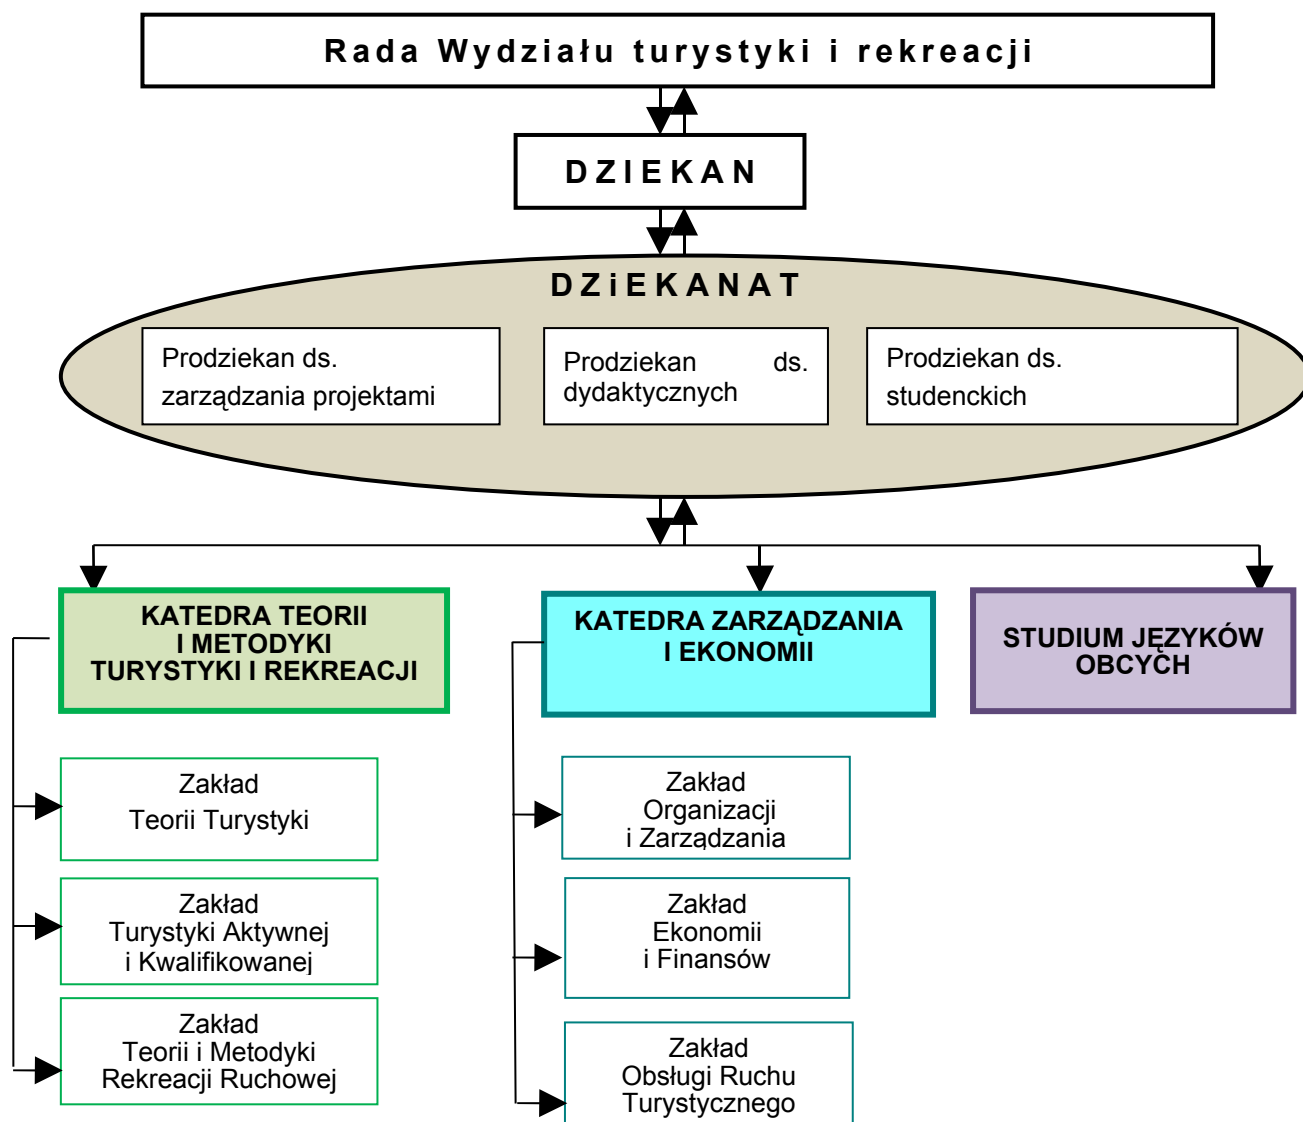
Rada Wydziału turystyki i rekreacji

DZIEKAN

DZiEKANAT

Prodziekan ds. zarządzania projektami

Prodziekan ds. dydaktycznych

Prodziekan ds. studenckich

KATEDRA TEORII I METODYKI TURYSTYKI I REKREACJI

KATEDRA ZARZĄDZANIA I EKONOMII

STUDIUM JĘZYKÓW OBCYCH

Zakład Teorii Turystyki

Zakład Turystyki Aktywnej i Kwalifikowanej

Zakład Teorii i Metodyki Rekreacji Ruchowej

Zakład Organizacji i Zarządzania

Zakład Ekonomii i Finansów

Zakład Obsługi Ruchu Turystycznego